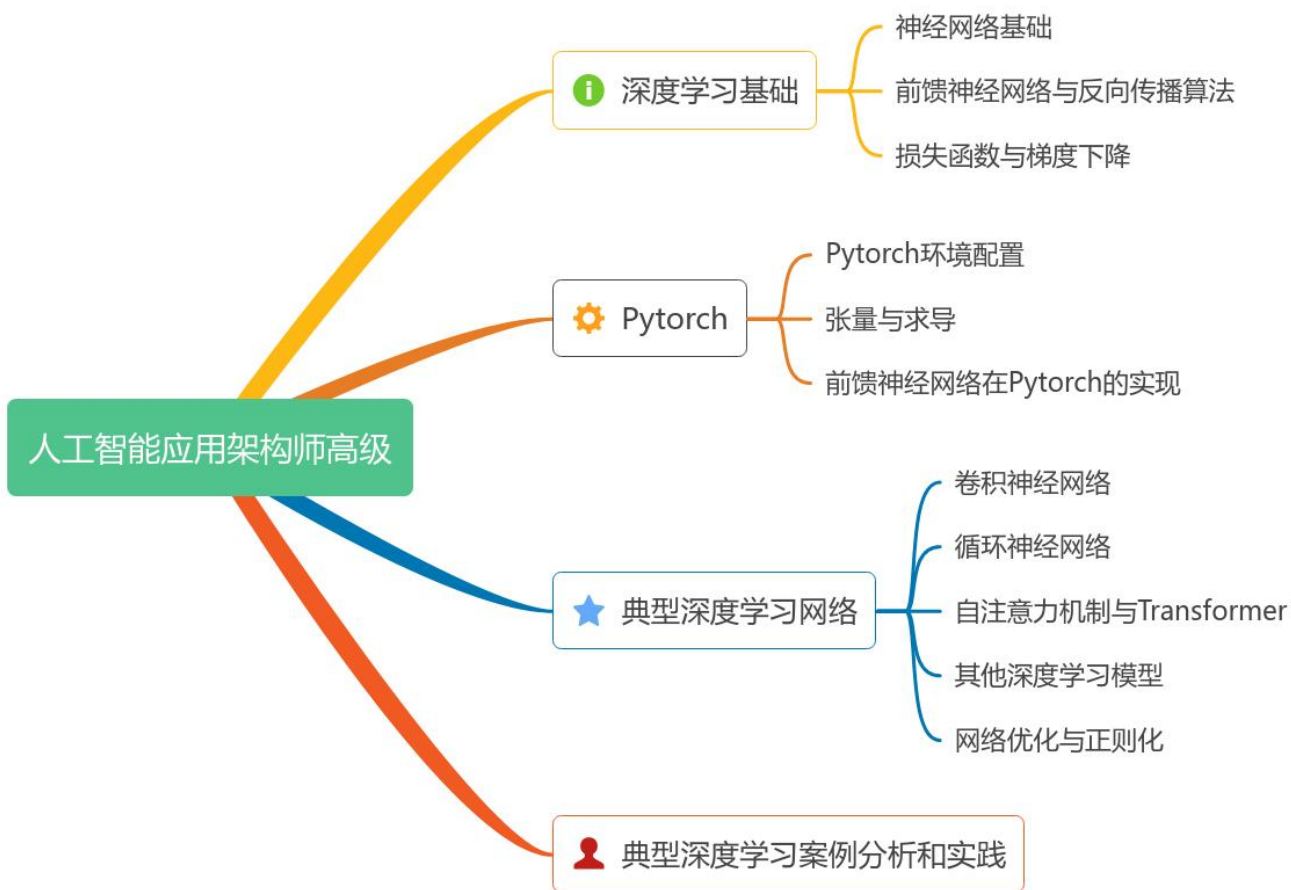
人工智能应用架构师高级

深度学习基础

神经网络基础

前馈神经网络与反向传播算法

损失函数与梯度下降

Pytorch

Pytorch环境配置

张量与求导

前馈神经网络在Pytorch的实现

典型深度学习网络

卷积神经网络

循环神经网络

自注意力机制与Transformer

其他深度学习模型

网络优化与正则化

典型深度学习案例分析和实践